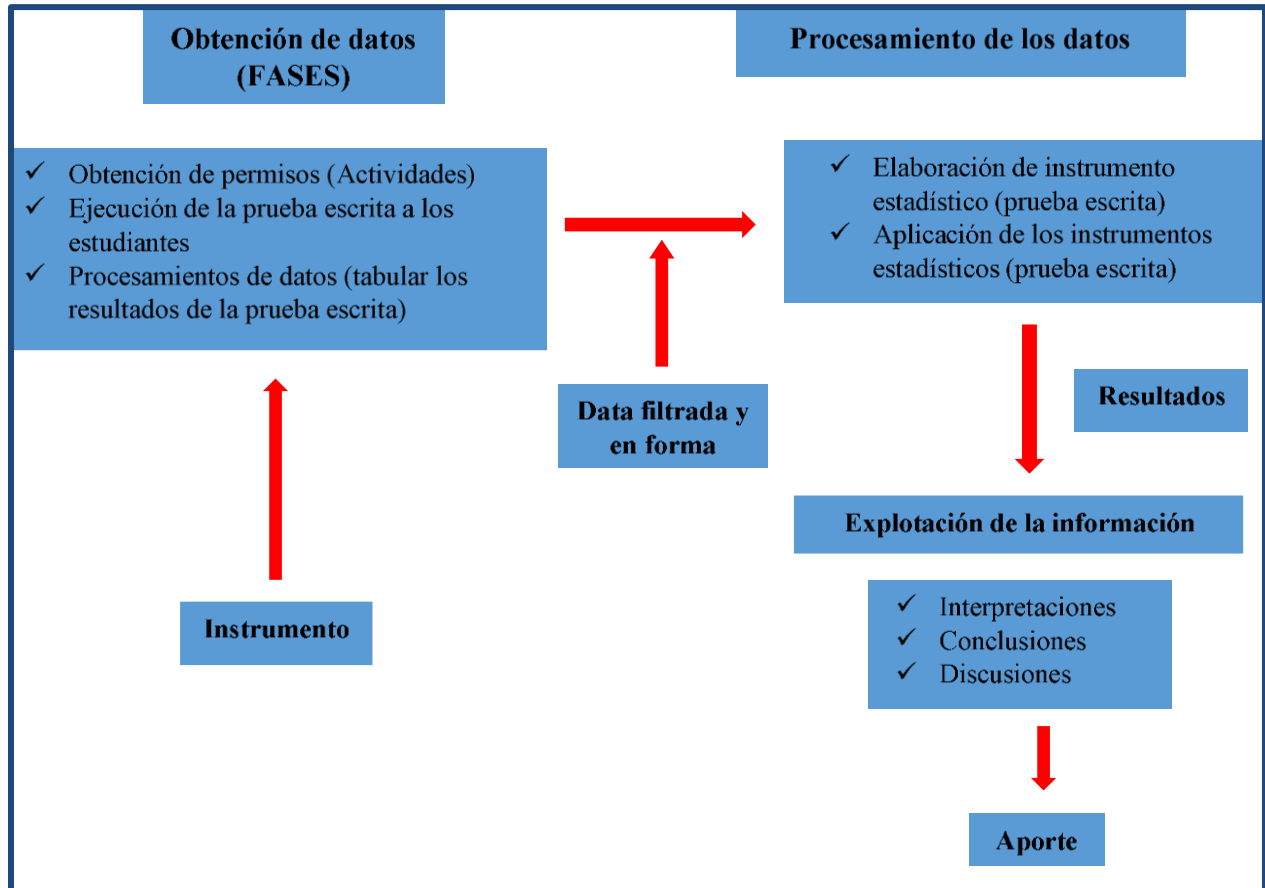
Obtención de datos (FASES)

Procesamiento de los datos

✓ Obtención de permisos (Actividades)
✓ Ejecución de la prueba escrita a los estudiantes
✓ Procesamientos de datos (tabular los resultados de la prueba escrita)

✓ Elaboración de instrumento estadístico (prueba escrita)
✓ Aplicación de los instrumentos estadísticos (prueba escrita)

Resultados

Data filtrada y en forma

Explotación de la información

Instrumento

✓ Interpretaciones
✓ Conclusiones
✓ Discusiones

Aporte